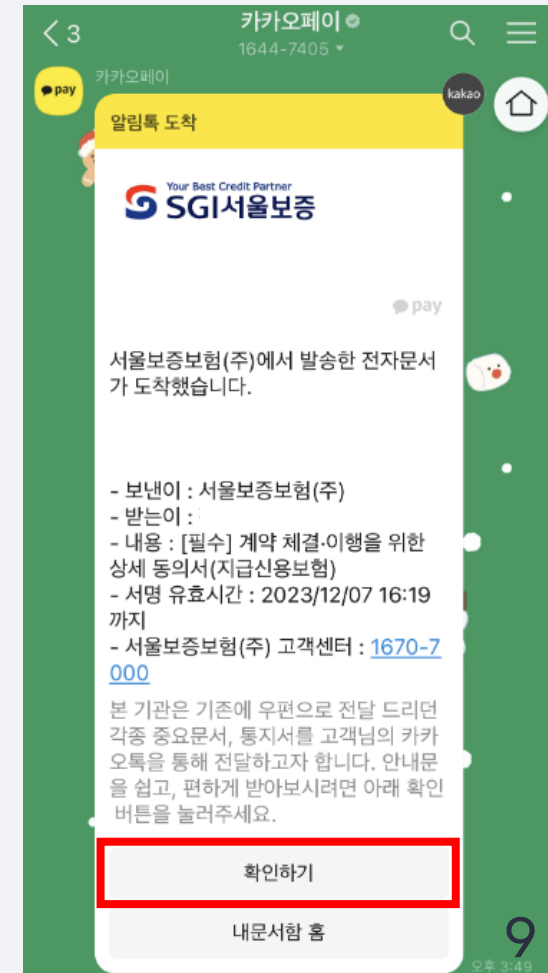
< 3
카카오페이
1644-7405

pay
카카오페이
kakao

알림톡 도착

Your Best Credit Partner
SGI서울보증

pay

서울보증보험(주)에서 발송한 전자문서가 도착했습니다.

- 보낸이 : 서울보증보험(주)
- 받는이 :
- 내용 : [필수] 계약 체결·이행을 위한 상세 동의서(지급신용보험)
- 서명 유효시간 : 2023/12/07 16:19까지
- 서울보증보험(주) 고객센터 : 1670-7000

본 기관은 기존에 우편으로 전달 드리던 각종 중요문서, 통지서를 고객님의 카카오톡을 통해 전달하고자 합니다. 안내문을 쉽고, 편하게 받아보시려면 아래 확인 버튼을 눌러주세요.

확인하기

내문서함 홈

9
오후 3:49